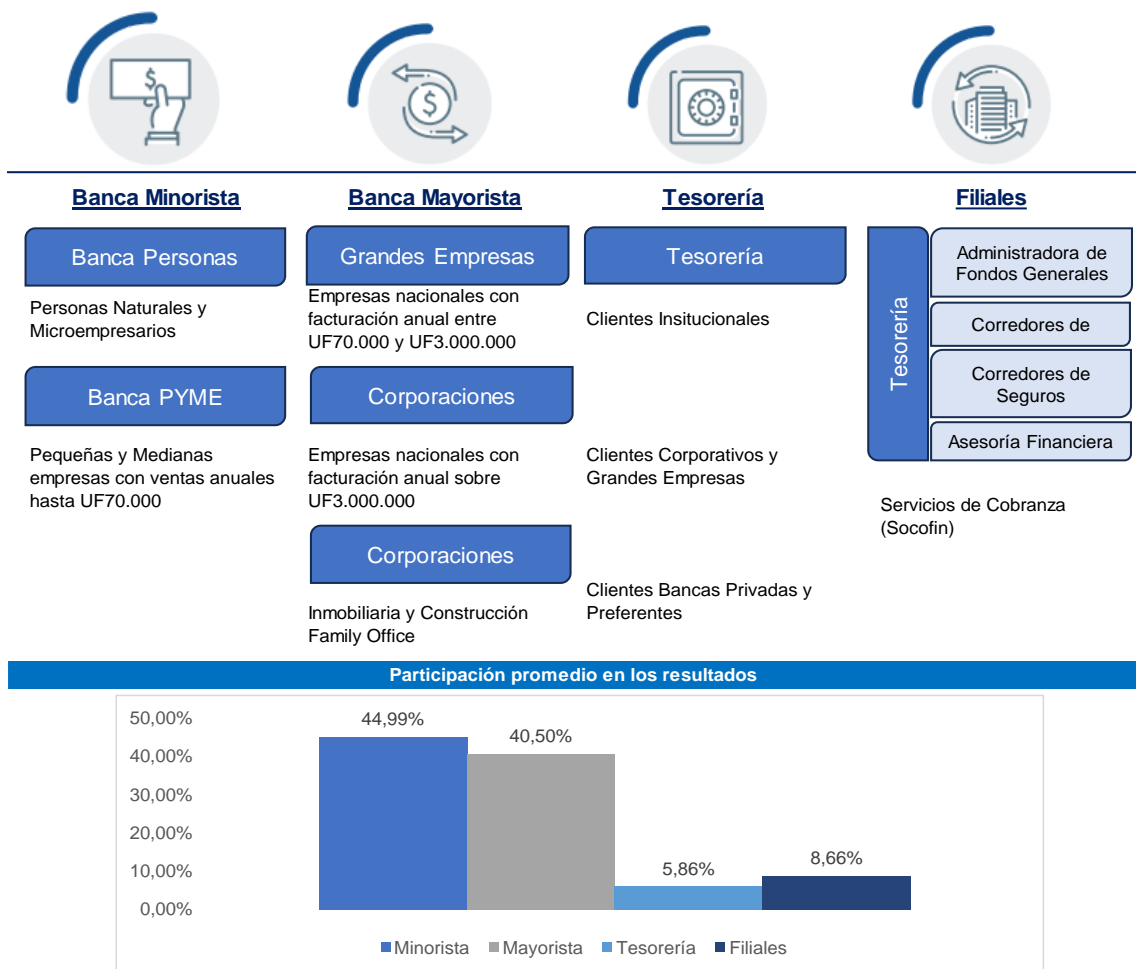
Banca Minorista

Banca Personas

Personas Naturales y Microempresarios

Banca PYME

Pequeñas y Medianas empresas con ventas anuales hasta UF70.000

Banca Mayorista

Grandes Empresas

Empresas nacionales con facturación anual entre UF70.000 y UF3.000.000

Corporaciones

Empresas nacionales con facturación anual sobre UF3.000.000

Corporaciones

Inmobiliaria y Construcción Family Office

Tesorería

Tesorería

Clientes Insitucionales

Clientes Corporativos y Grandes Empresas

Clientes Bancas Privadas y Preferentes

Filiales

Tesorería

Administradora de Fondos Generales

Corredores de

Corredores de Seguros

Asesoría Financiera

Servicios de Cobranza (Socofin)

Participación promedio en los resultados

50,00%
40,00%
30,00%
20,00%
10,00%
0,00%

44,99%
40,50%
5,86%
8,66%

Minorista Mayorista Tesorería Filiales